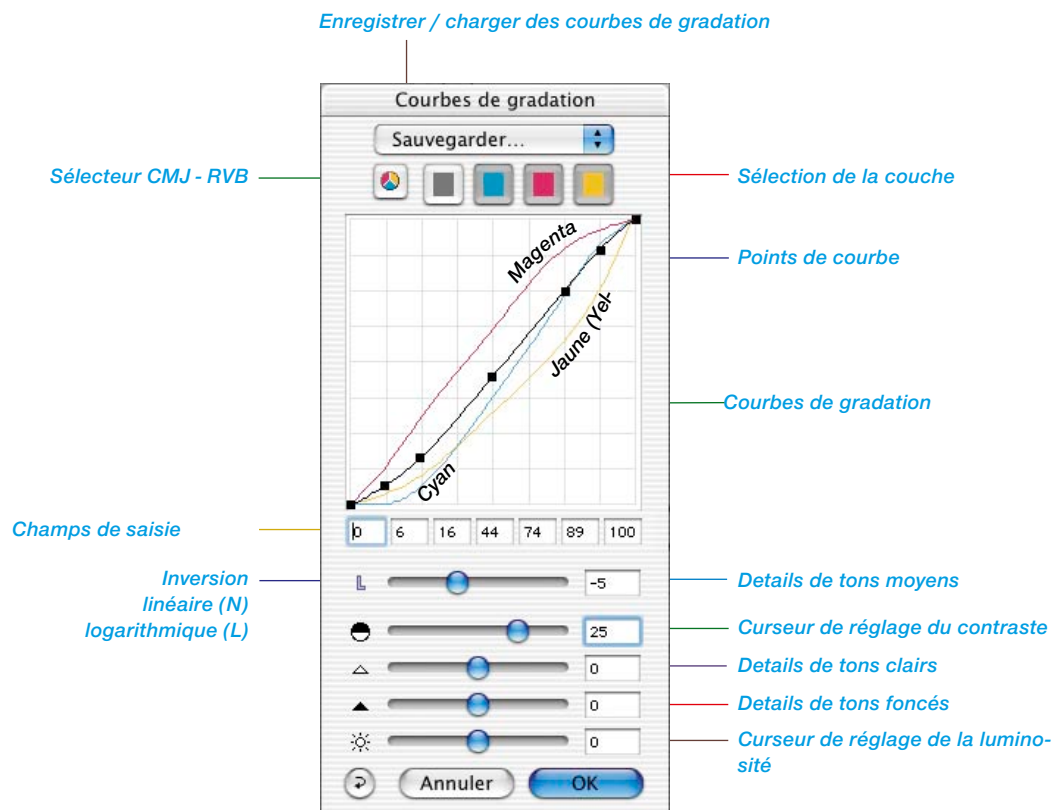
Enregistrer / charger des courbes de gradation

Courbes de gradation

Sauvegarder...

Sélecteur CMJ - RVB

Sélection de la couche

Magenta

Points de courbe

Jaune (Yel-

Courbes de gradation

Cyan

Champs de saisie

0 6 16 44 74 89 100

Inversion linéaire (N) logarithmique (L)

L

-5

Details de tons moyens

25

Curseur de réglage du contraste

0

Details de tons clairs

0

Details de tons foncés

0

Curseur de réglage de la luminosité

Annuler

OK